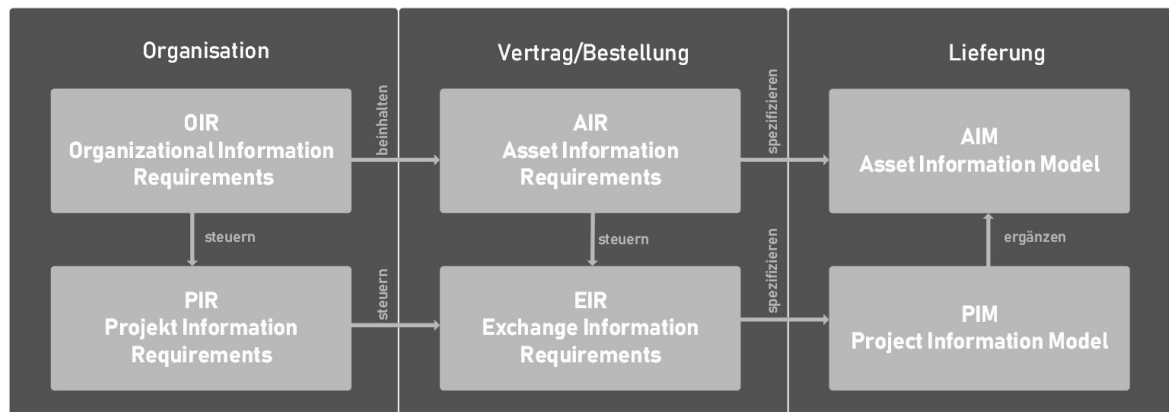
Organisation

OIR
Organizational Information Requirements

beinhalten

steuern

PIR
Projekt Information Requirements

steuern

Vertrag/Bestellung

AIR
Asset Information Requirements

spezifizieren

steuern

EIR
Exchange Information Requirements

spezifizieren

Lieferung

AIM
Asset Information Model

ergänzen

PIM
Project Information Model